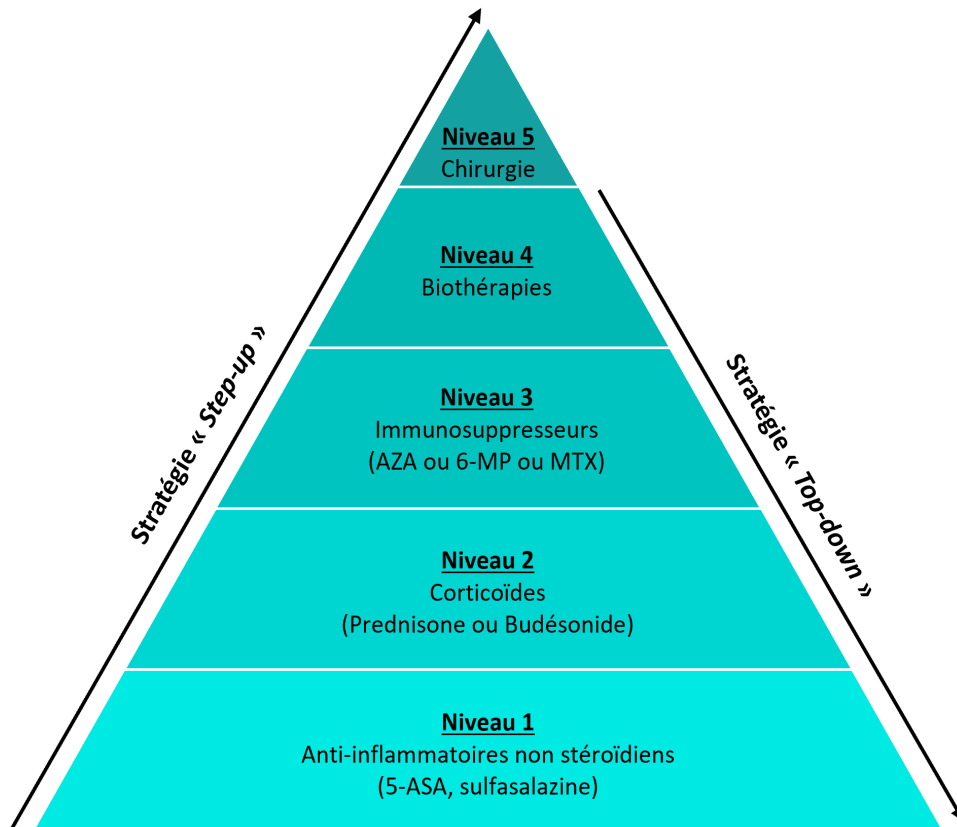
Niveau 5
Chirurgie

Niveau 4
Biothérapies

Niveau 3
Immunosuppresseurs
(AZA ou 6-MP ou MTX)

Niveau 2
Corticoïdes
(Prednisone ou Budésonide)

Niveau 1
Anti-inflammatoires non stéroïdiens
(5-ASA, sulfasalazine)

Stratégie « Step-up »

Stratégie « Top-down »